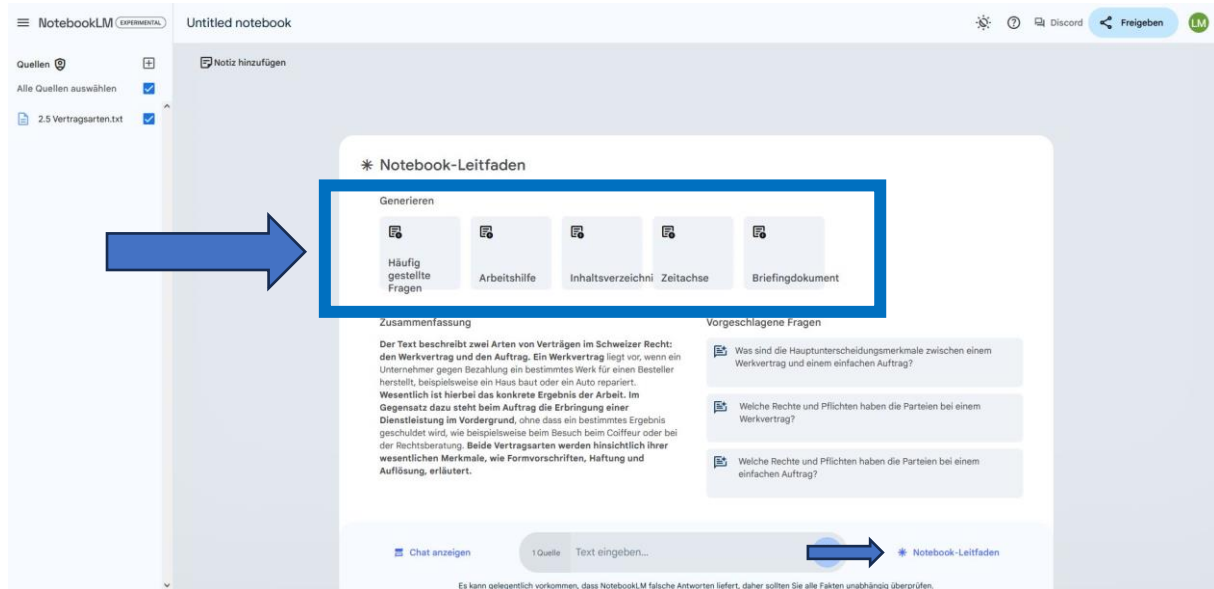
NotebookLM EXPERIMENTAL Untitled notebook

Discord Freigeben LM

Quellen

Alle Quellen auswählen

2.5 Vertragsarten.txt

Notiz hinzufügen

Notebook-Leitfaden

Generieren

Häufig gestellte Fragen

Arbeitshilfe

Inhaltsverzeichni

Zeitachse

Briefingdokument

Zusammenfassung

**Der Text beschreibt zwei Arten von Verträgen im Schweizer Recht: den Werkvertrag und den Auftrag. Ein Werkvertrag** liegt vor, wenn ein Unternehmer gegen Bezahlung ein bestimmtes Werk für einen Besteller herstellt, beispielsweise ein Haus baut oder ein Auto repariert. **Wesentlich ist hierbei das konkrete Ergebnis der Arbeit. Im Gegensatz dazu steht beim Auftrag die Erbringung einer Dienstleistung im Vordergrund**, ohne dass ein bestimmtes Ergebnis geschuldet wird, wie beispielsweise beim Besuch beim Coiffeur oder bei der Rechtsberatung. **Beide Vertragsarten werden hinsichtlich ihrer wesentlichen Merkmale, wie Formvorschriften, Haftung und Auflösung, erläutert.**

Vorgeschlagene Fragen

Was sind die Hauptunterscheidungsmerkmale zwischen einem Werkvertrag und einem einfachen Auftrag?

Welche Rechte und Pflichten haben die Parteien bei einem Werkvertrag?

Welche Rechte und Pflichten haben die Parteien bei einem einfachen Auftrag?

Chat anzeigen

1 Quelle Text eingeben...

Notebook-Leitfaden

Es kann gelegentlich vorkommen, dass NotebookLM falsche Antworten liefert, daher sollten Sie alle Fakten unabhängig überprüfen.